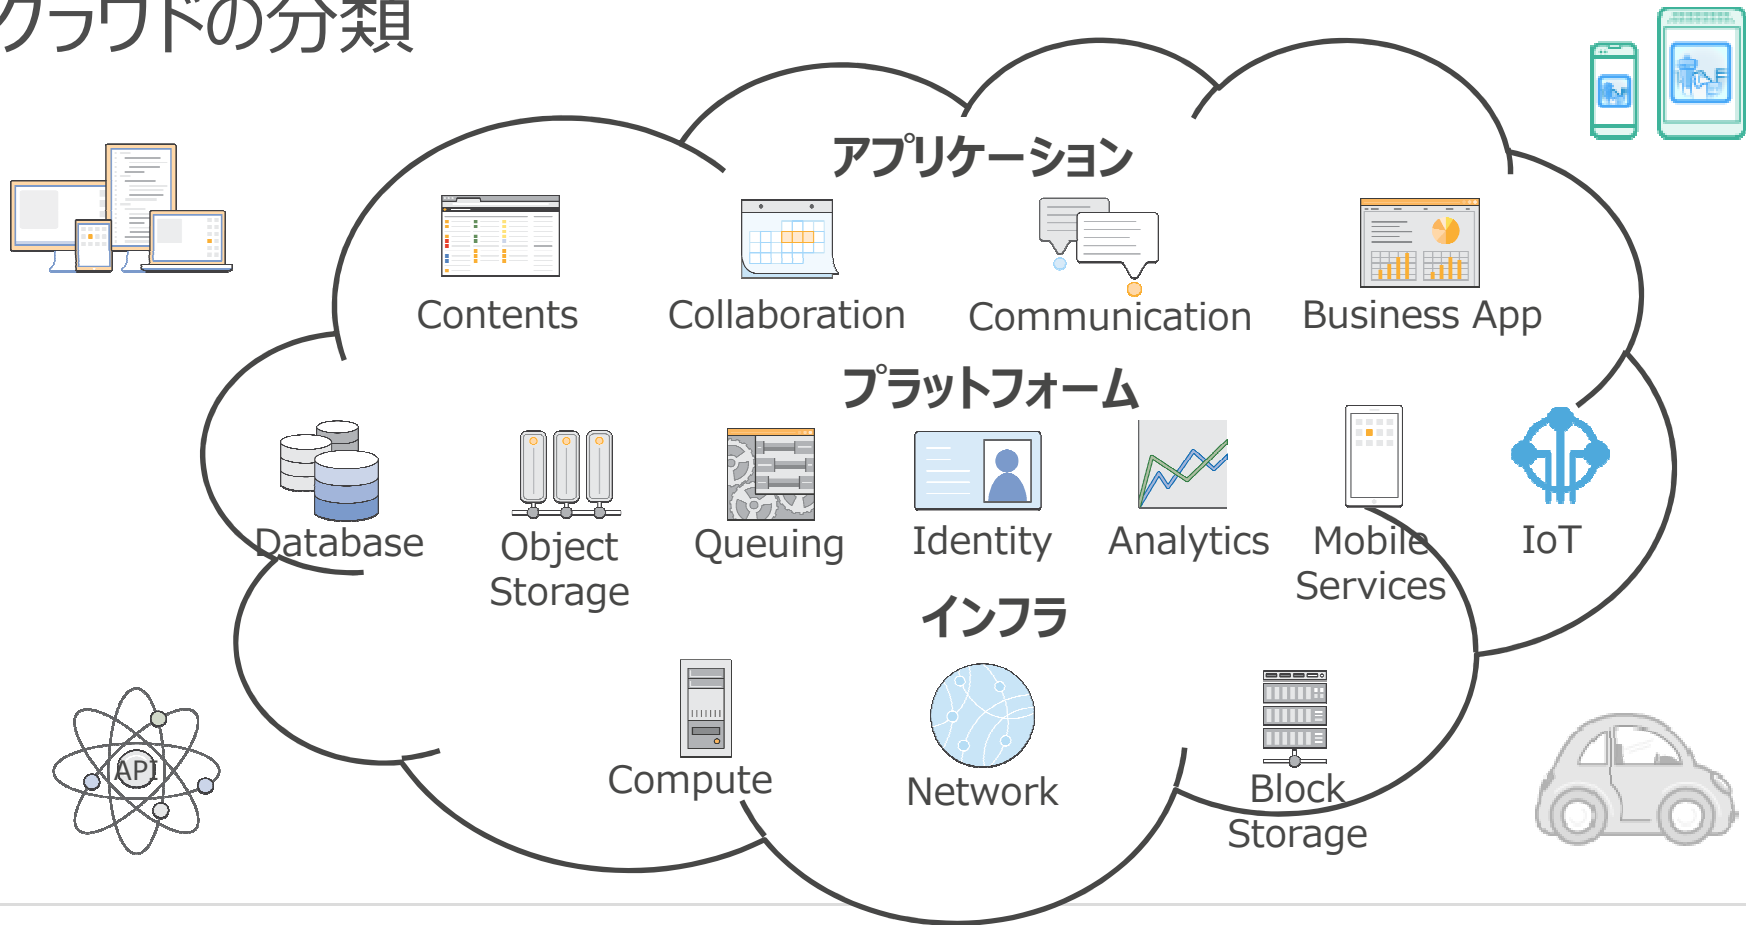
クラウドの分類

アプリケーション

Contents

Collaboration

Communication

Business App

プラットフォーム

Database

Object Storage

Queuing

Identity

Analytics

Mobile Services

IoT

インフラ

Compute

Network

Block Storage

API